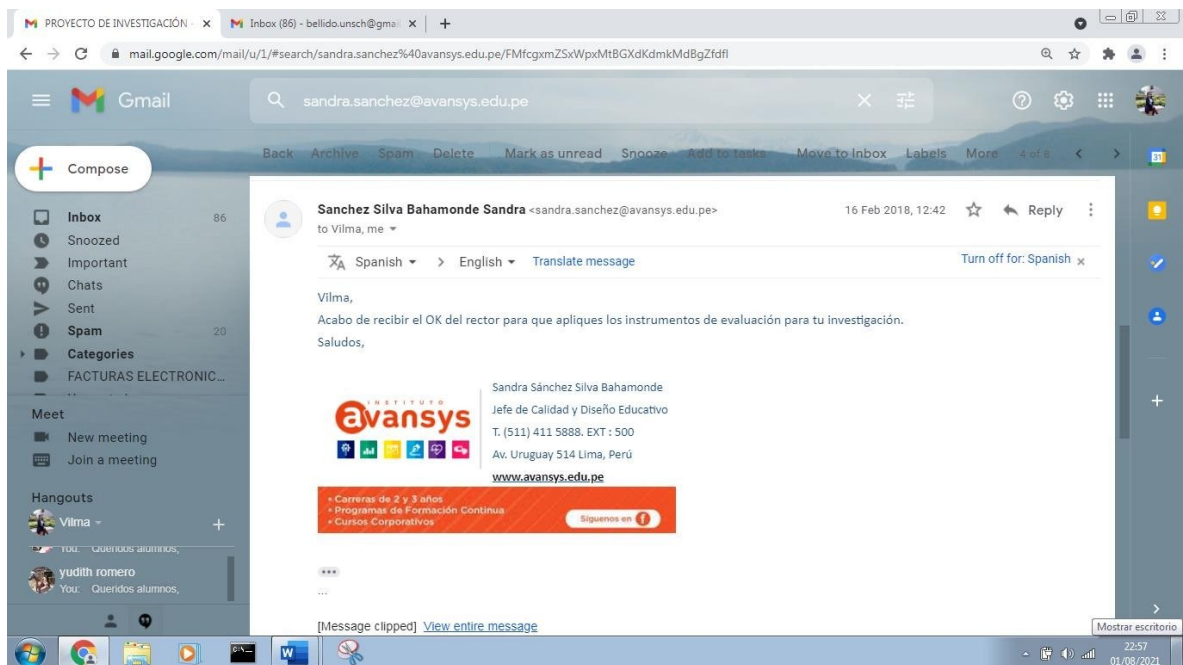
PROYECTO DE INVESTIGACIÓN × Inbox (86) - bellido.unsch@gma × +

mail.google.com/mail/u/1/#search/sandra.sanchez%40avansys.edu.pe/FMfcgxmZSxWpxMtBGXdKdmkMdBgZfdfl

Gmail

sandra.sanchez@avansys.edu.pe

Compose

Back Archive Spam Delete Mark as unread Snooze Add to tasks Move to Inbox Labels More 4 of 6

Inbox 86
Snoozed
Important
Chats
Sent
Spam 20
Categories
FACTURAS ELECTRONIC...

Meet
New meeting
Join a meeting

Hangouts
Vilma
You: Queridos alumnos,
yudith romero
You: Queridos alumnos,

Sanchez Silva Bahamonde Sandra <sandra.sanchez@avansys.edu.pe> 16 Feb 2018, 12:42 Reply
to Vilma, me

Spanish > English Translate message Turn off for: Spanish ×

Vilma,
Acabo de recibir el OK del rector para que apliques los instrumentos de evaluación para tu investigación.
Saludos,

INSTITUTO avansys
Sandra Sánchez Silva Bahamonde
Jefe de Calidad y Diseño Educativo
T. (511) 411 5888. EXT : 500
Av. Uruguay 514 Lima, Perú
www.avansys.edu.pe

• Carreras de 2 y 3 años
• Programas de Formación Continua
• Cursos Corporativos
Síguenos en

...

[Message clipped] View entire message

Mostrar escritorio
22:57
01/08/2021